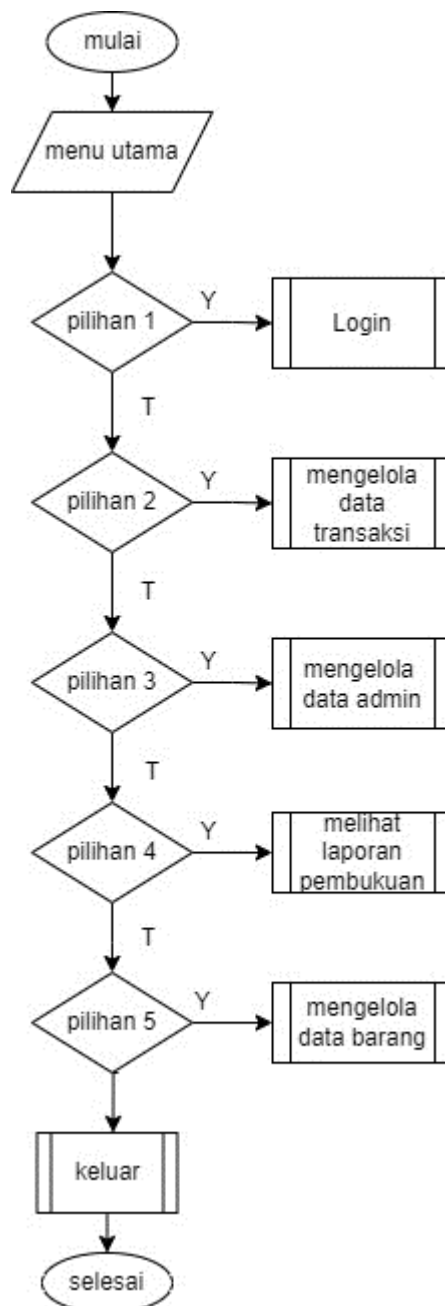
mulai

menu utama

pilihan 1

Y

Login

T

pilihan 2

Y

mengelola data transaksi

T

pilihan 3

Y

mengelola data admin

T

pilihan 4

Y

melihat laporan pembukuan

T

pilihan 5

Y

mengelola data barang

keluar

selesai